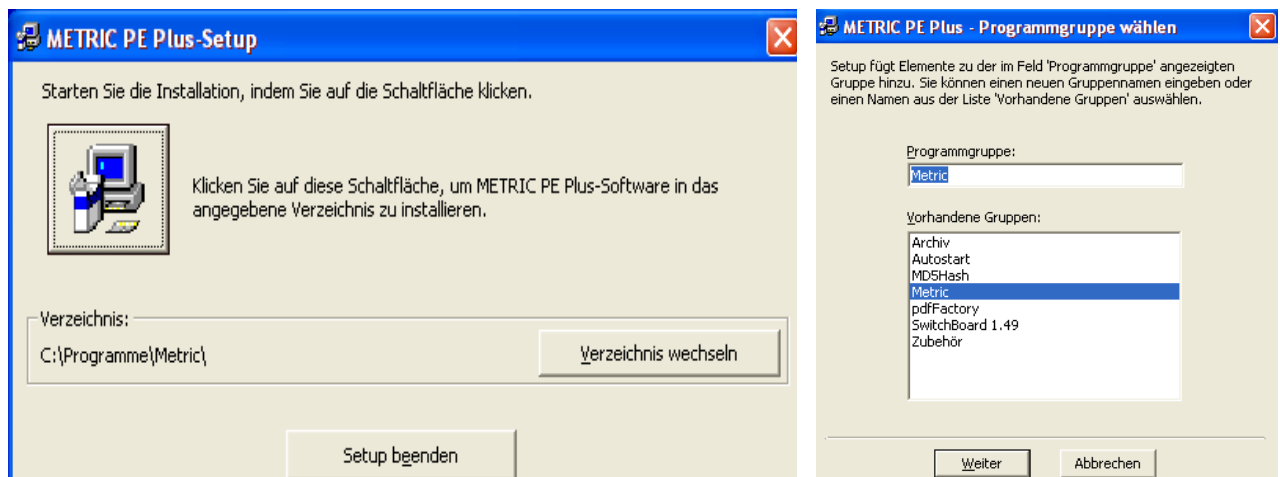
METRIC PE Plus-Setup

Starten Sie die Installation, indem Sie auf die Schaltfläche klicken.

Klicken Sie auf diese Schaltfläche, um METRIC PE Plus-Software in das angegebene Verzeichnis zu installieren.

Verzeichnis:

C:\Programme\Metric\

Verzeichnis wechseln

Setup beenden

METRIC PE Plus - Programmgruppe wählen

Setup fügt Elemente zu der im Feld 'Programmgruppe' angezeigten Gruppe hinzu. Sie können einen neuen Gruppennamen eingeben oder einen Namen aus der Liste 'Vorhandene Gruppen' auswählen.

Programmgruppe:

Metric

Vorhandene Gruppen:

Archiv
Autostart
MD5Hash
Metric
pdfFactory
SwitchBoard 1.49
Zubehör

Weiter

Abbrechen